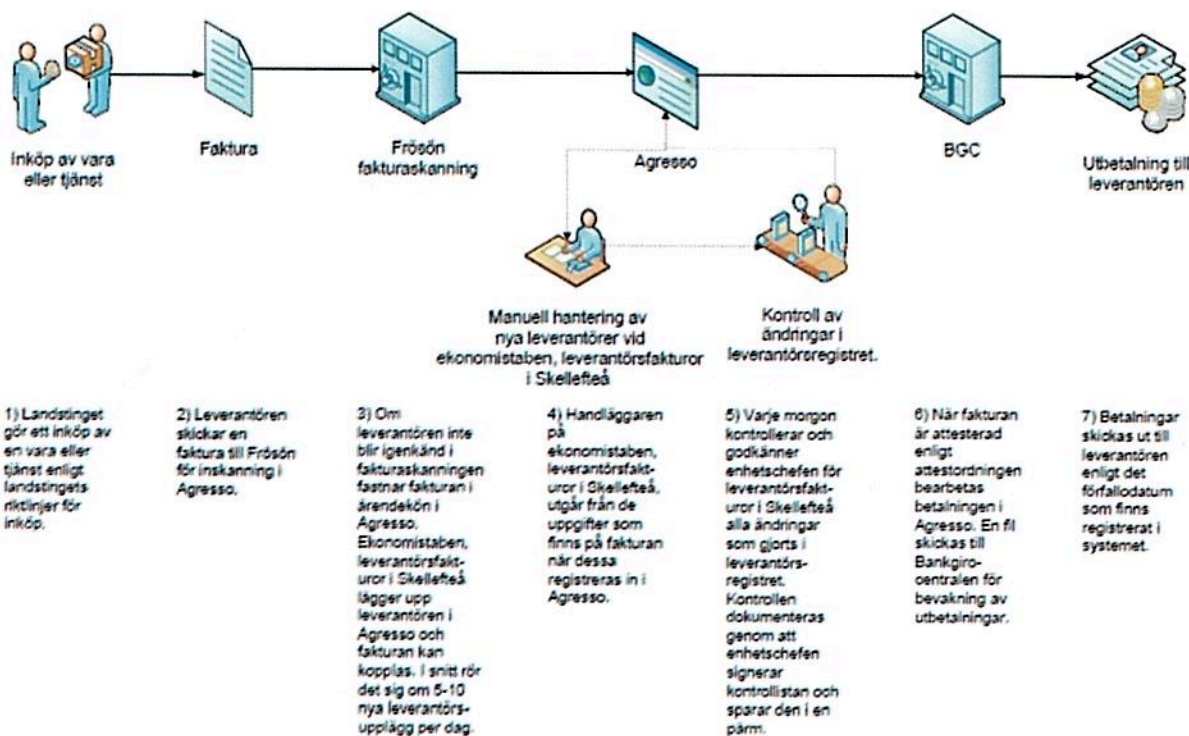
Inköp av vara eller tjänst

Faktura

Frösön fakturaskanning

Agresso

BGC

Utbetalning till leverantören

Manuell hantering av nya leverantörer vid ekonomistaben, leverantörsfakturor i Skellefteå

Kontroll av ändringar i leverantörsregistret.

1) Landstinget gör ett inköp av en vara eller tjänst enligt landstingets riktlinjer för inköp.

2) Leverantören skickar en faktura till Frösön för inskanning i Agresso.

3) Om leverantören inte blir igenkänd i fakturaskanningen fastnar fakturan i ärendekön i Agresso. Ekonomistaben, leverantörsfakturor i Skellefteå lägger upp leverantören i Agresso och fakturan kan kopplas. I snitt rör det sig om 5-10 nya leverantörsupplägg per dag.

4) Handläggaren på ekonomistaben, leverantörsfakturor i Skellefteå, utgår från de uppgifter som finns på fakturan när dessa registreras in i Agresso.

5) Varje morgon kontrollerar och godkänner enhetschefen för leverantörsfakturor i Skellefteå alla ändringar som gjorts i leverantörsregistret. Kontrollen dokumenteras genom att enhetschefen signerar kontrollistan och sparar den i en pärm.

6) När fakturan är attesterad enligt attestordningen bearbetas betalningen i Agresso. En fil skickas till Bankgirocentralen för bevakning av utbetalningar.

7) Betalningar skickas ut till leverantören enligt det förfallodatum som finns registrerat i systemet.